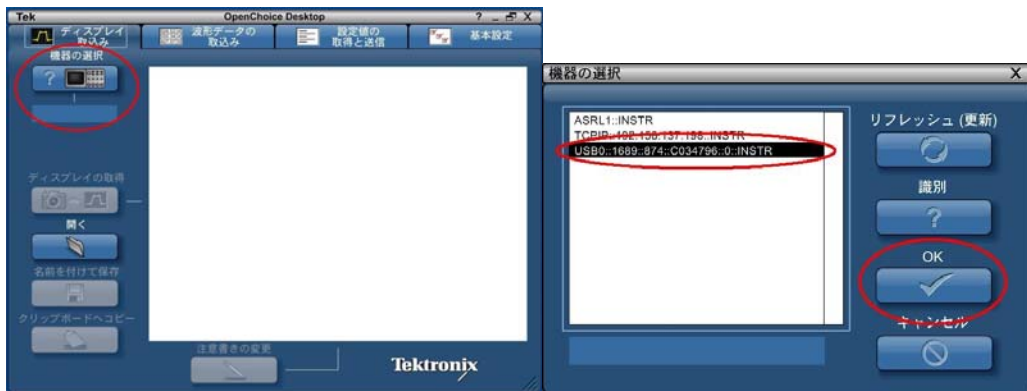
Tek OpenChoice Desktop ? _ X

ディスプレイ取込み
波形データの取込み
設定値の取得と送信
基本設定

機器の選択

ディスプレイの取得

開く

名前を付けて保存

クリップボードへコピー

注意書きの変更

Tektronix

機器の選択 X

ASRL1::INSTR
TCPIP::192.158.137.156::INSTR
USB0::1689::874::C034796::0::INSTR

リフレッシュ (更新)

識別

OK

キャンセル